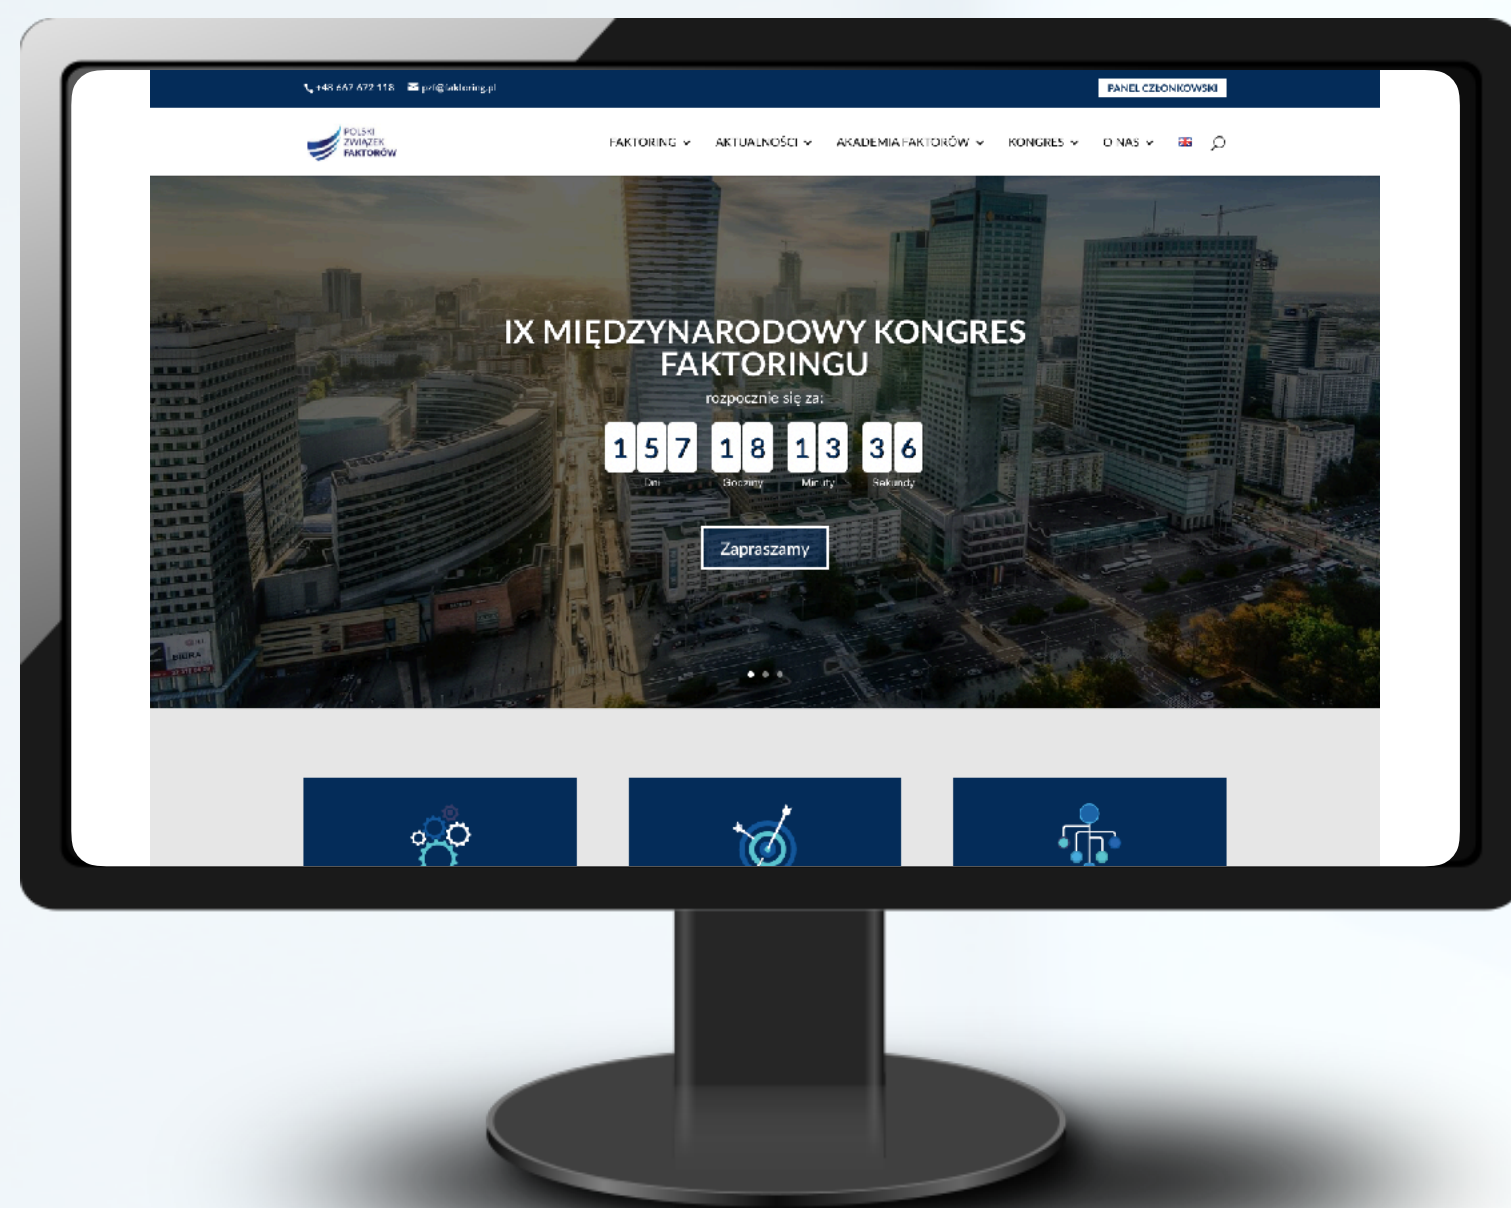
+48 667 672 118 pzf@faktoring.pl

PANEL CZŁONKOWSKI

POLSKI ZWIĄZEK FAKTORÓW

FAKTORING AKTUALNOŚCI AKADEMIA FAKTORÓW KONGRES O NAS

IX MIĘDZYNARODOWY KONGRES FAKTORINGU

rozpocznie się za:

157 18 13 36

Dni Godziny Minuty Sekundy

Zapraszamy